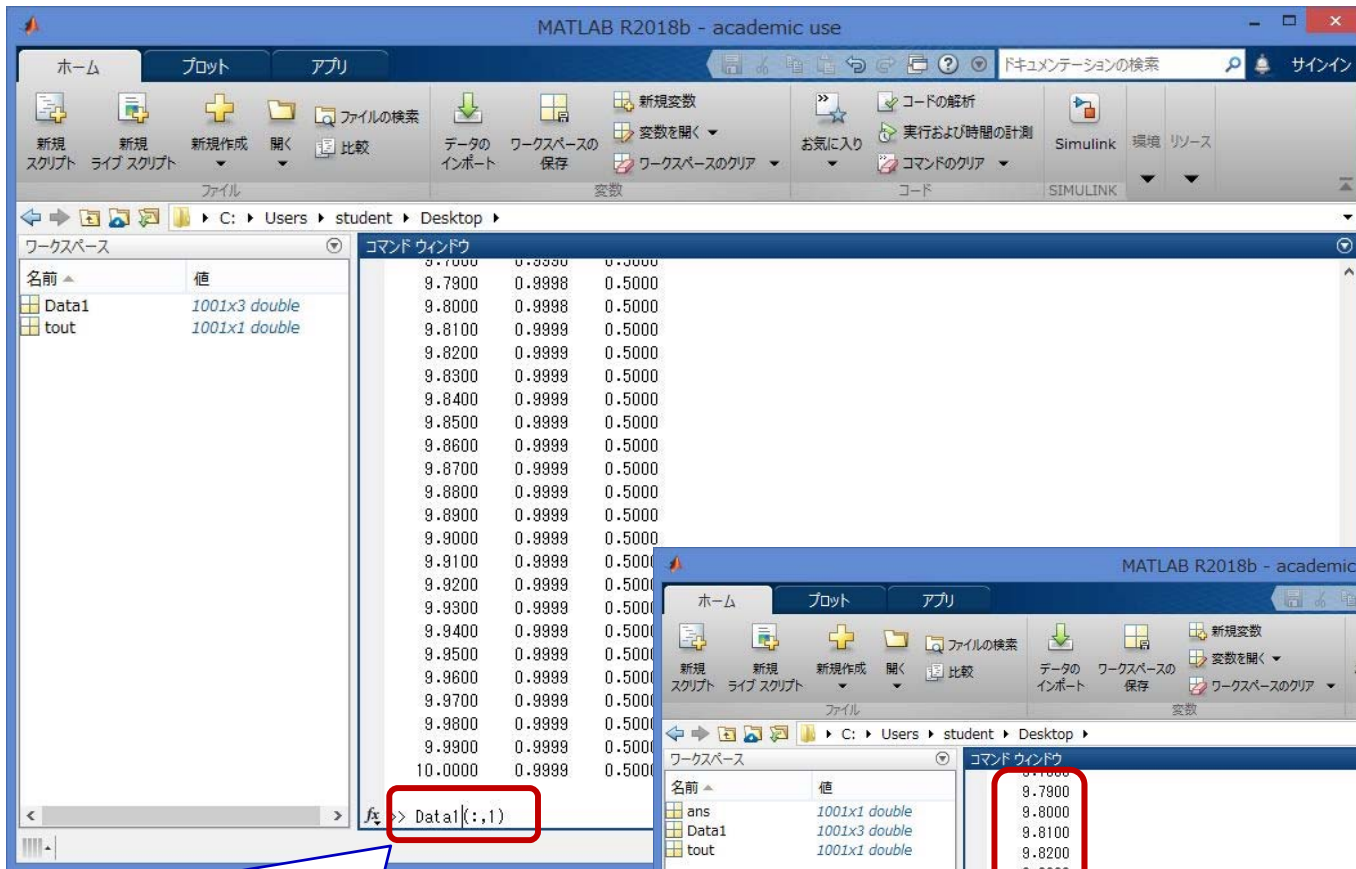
MATLAB R2018b - academic use

ホーム プロット アプリ

ドキュメンテーションの検索 サインイン

新規スクリプト 新規ライブ スクリプト 新規作成 開く ファイルの検索 比較
ファイル

データのインポート ワークスペースの保存 新規変数 変数を開く ワークスペースのクリア
変数

お気に入り コードの解析 実行および時間の計測 コマンドのクリア
コード

Simulink
SIMULINK

環境 リソース

C: ▸ Users ▸ student ▸ Desktop ▸

ワークスペース

| 名前 | 値 |
|---|---|
| Data1 | 1001x3 double |
| tout | 1001x1 double |

コマンド ウィンドウ

| | | |
|---|---|---|
| 9.7900 | 0.9998 | 0.5000 |
| 9.8000 | 0.9998 | 0.5000 |
| 9.8100 | 0.9999 | 0.5000 |
| 9.8200 | 0.9999 | 0.5000 |
| 9.8300 | 0.9999 | 0.5000 |
| 9.8400 | 0.9999 | 0.5000 |
| 9.8500 | 0.9999 | 0.5000 |
| 9.8600 | 0.9999 | 0.5000 |
| 9.8700 | 0.9999 | 0.5000 |
| 9.8800 | 0.9999 | 0.5000 |
| 9.8900 | 0.9999 | 0.5000 |
| 9.9000 | 0.9999 | 0.5000 |
| 9.9100 | 0.9999 | 0.5000 |
| 9.9200 | 0.9999 | 0.5000 |
| 9.9300 | 0.9999 | 0.5000 |
| 9.9400 | 0.9999 | 0.5000 |
| 9.9500 | 0.9999 | 0.5000 |
| 9.9600 | 0.9999 | 0.5000 |
| 9.9700 | 0.9999 | 0.5000 |
| 9.9800 | 0.9999 | 0.5000 |
| 9.9900 | 0.9999 | 0.5000 |
| 10.0000 | 0.9999 | 0.5000 |

>> Data1(:,1)

MATLAB R2018b - academic

ホーム プロット アプリ

新規スクリプト 新規ライブ スクリプト 新規作成 開く ファイルの検索 比較
ファイル

データのインポート ワークスペースの保存 新規変数 変数を開く ワークスペースのクリア
変数

C: ▸ Users ▸ student ▸ Desktop ▸

ワークスペース

| 名前 | 値 |
|---|---|
| ans | 1001x1 double |
| Data1 | 1001x3 double |
| tout | 1001x1 double |

コマンド ウィンドウ

9.7900
9.8000
9.8100
9.8200